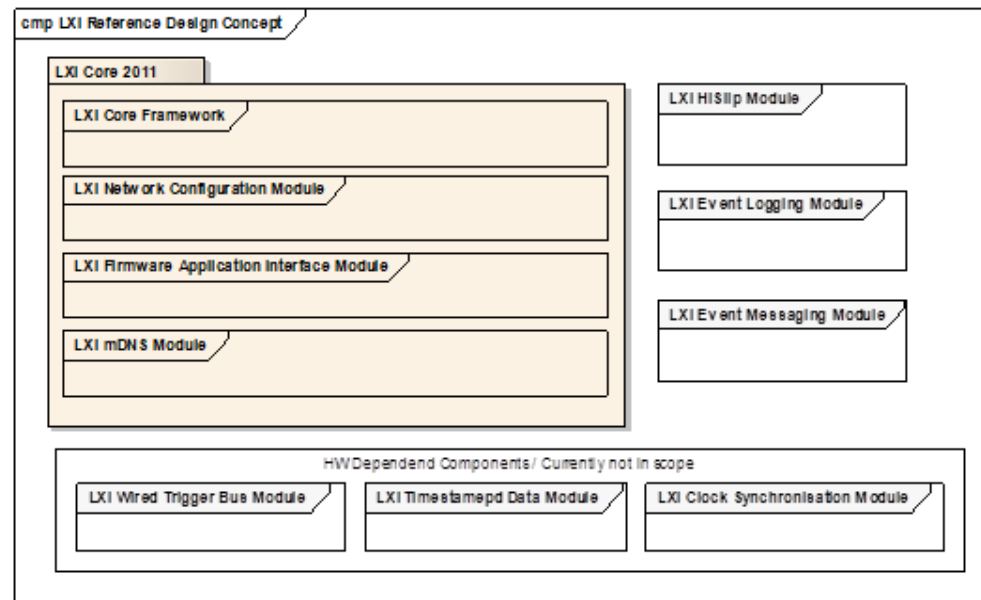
cmp LXI Reference Design Concept

LXI Core 2011

LXI Core Framework

LXI Network Configuration Module

LXI Firmware Application Interface Module

LXI mDNS Module

LXI HISlip Module

LXI Event Logging Module

LXI Event Messaging Module

HWDependend Components/ Currently not in scope

LXI Wired Trigger Bus Module

LXI Timestamepd Data Module

LXI Clock Synchronisation Module